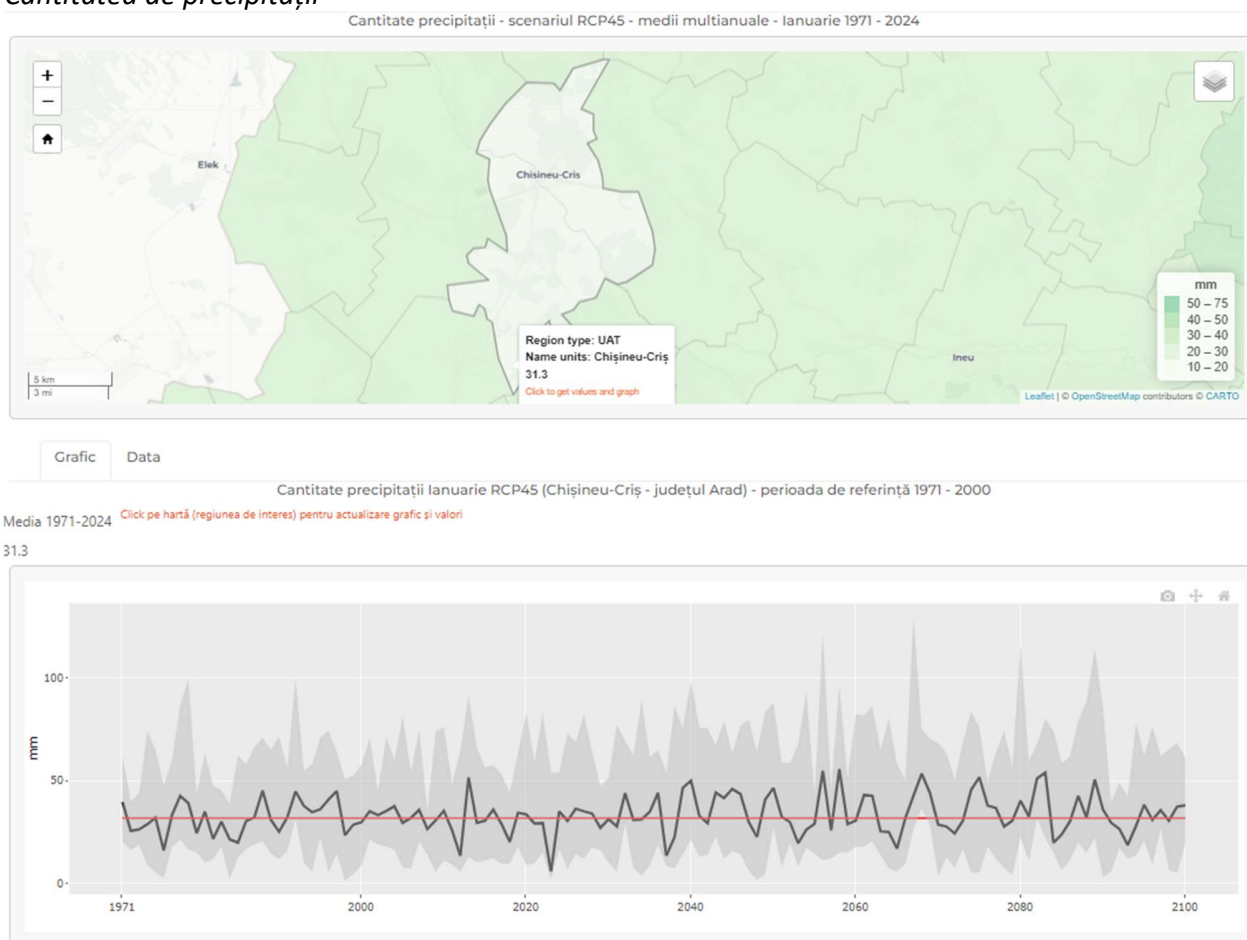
Cantitatea de precipitații

Cantitate precipitații - scenariul RCP45 - medii multianuale - Ianuarie 1971 - 2024

+
−

Elek

Chisineu-Cris

Region type: UAT
Name units: Chișineu-Criș
31.3
Click to get values and graph

Ineu

mm
50 – 75
40 – 50
30 – 40
20 – 30
10 – 20

5 km
3 mi

Leaflet | © OpenStreetMap contributors © CARTO

Grafic Data

Cantitate precipitații Ianuarie RCP45 (Chișineu-Criș - județul Arad) - perioada de referință 1971 - 2000

Media 1971-2024 Click pe hartă (regiunea de interes) pentru actualizare grafic și valori

31.3

100
50
0
mm

1971 2000 2020 2040 2060 2080 2100